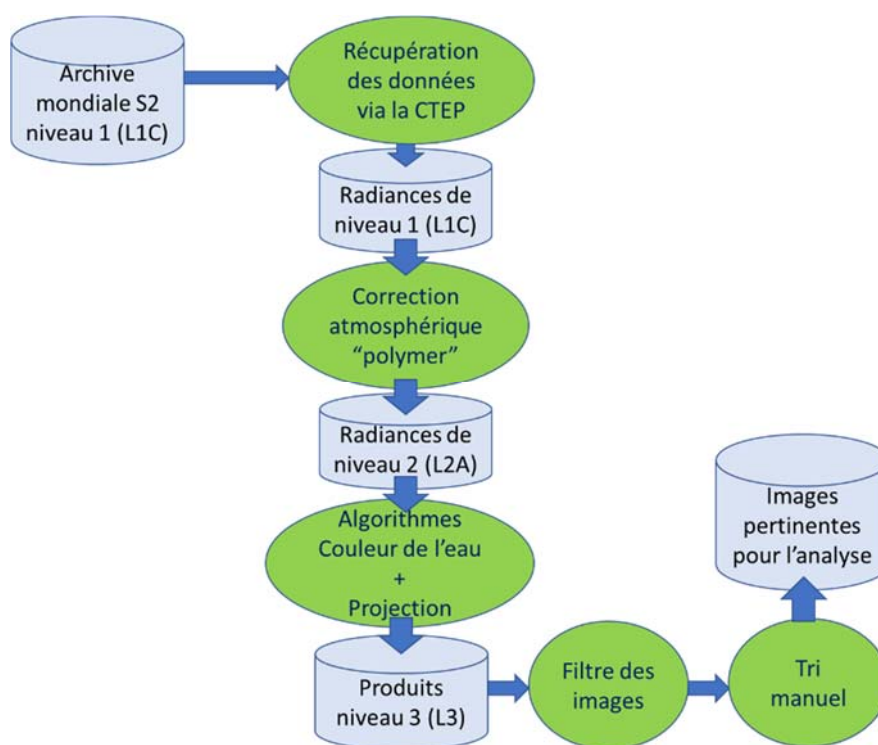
Archive mondiale S2 niveau 1 (L1C)

Récupération des données via la CTEP

Radiances de niveau 1 (L1C)

Correction atmosphérique "polymer"

Radiances de niveau 2 (L2A)

Algorithmes Couleur de l'eau + Projection

Produits niveau 3 (L3)

Filtre des images

Tri manuel

Images pertinentes pour l'analyse